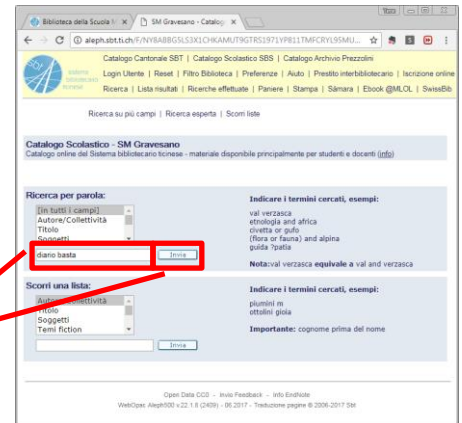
Biblioteca della Scuola M ×
SM Gravesano - Catalog ×

aleph.sbt.ti.ch/F/NY8ABBGSL53X1CHKAMUT9GTRS1971YP811TMFCRYL95MU...

sistema bibliotecario ticinese

Catalogo Cantonale SBT | Catalogo Scolastico SBS | Catalogo Archivio Prezzolini
Login Utente | Reset | Filtro Biblioteca | Preferenze | Aiuto | Prestito interbibliotecario | Iscrizione online
Ricerca | Lista risultati | Ricerche effettuate | Paniere | Stampa | Sàmara | Ebook @MLOL | SwissBib

Ricerca su più campi | Ricerca esperta | Scorri liste

Catalogo Scolastico - SM Gravesano
Catalogo online del Sistema bibliotecario ticinese - materiale disponibile principalmente per studenti e docenti (info)

Ricerca per parola:
[in tutti i campi]
Autore/Collettività
Titolo
Soggetti
diario basta
Invia

Indicare i termini cercati, esempi:
val verzasca
etnologia and africa
civetta or gufo
(flora or fauna) and alpina
guida ?patia
Nota:val verzasca equivale a val and verzasca

Scorri una lista:
Autore/Collettività
Titolo
Soggetti
Temi fiction
Invia

Indicare i termini cercati, esempi:
piumini m
ottolini gioia
Importante: cognome prima del nome

Open Data CC0 - Invio Feedback - Info EndNote
WebOpac Aleph500 v22.1.6 (2409) - 06.2017 - Traduzione pagine © 2006-2017 Sbt